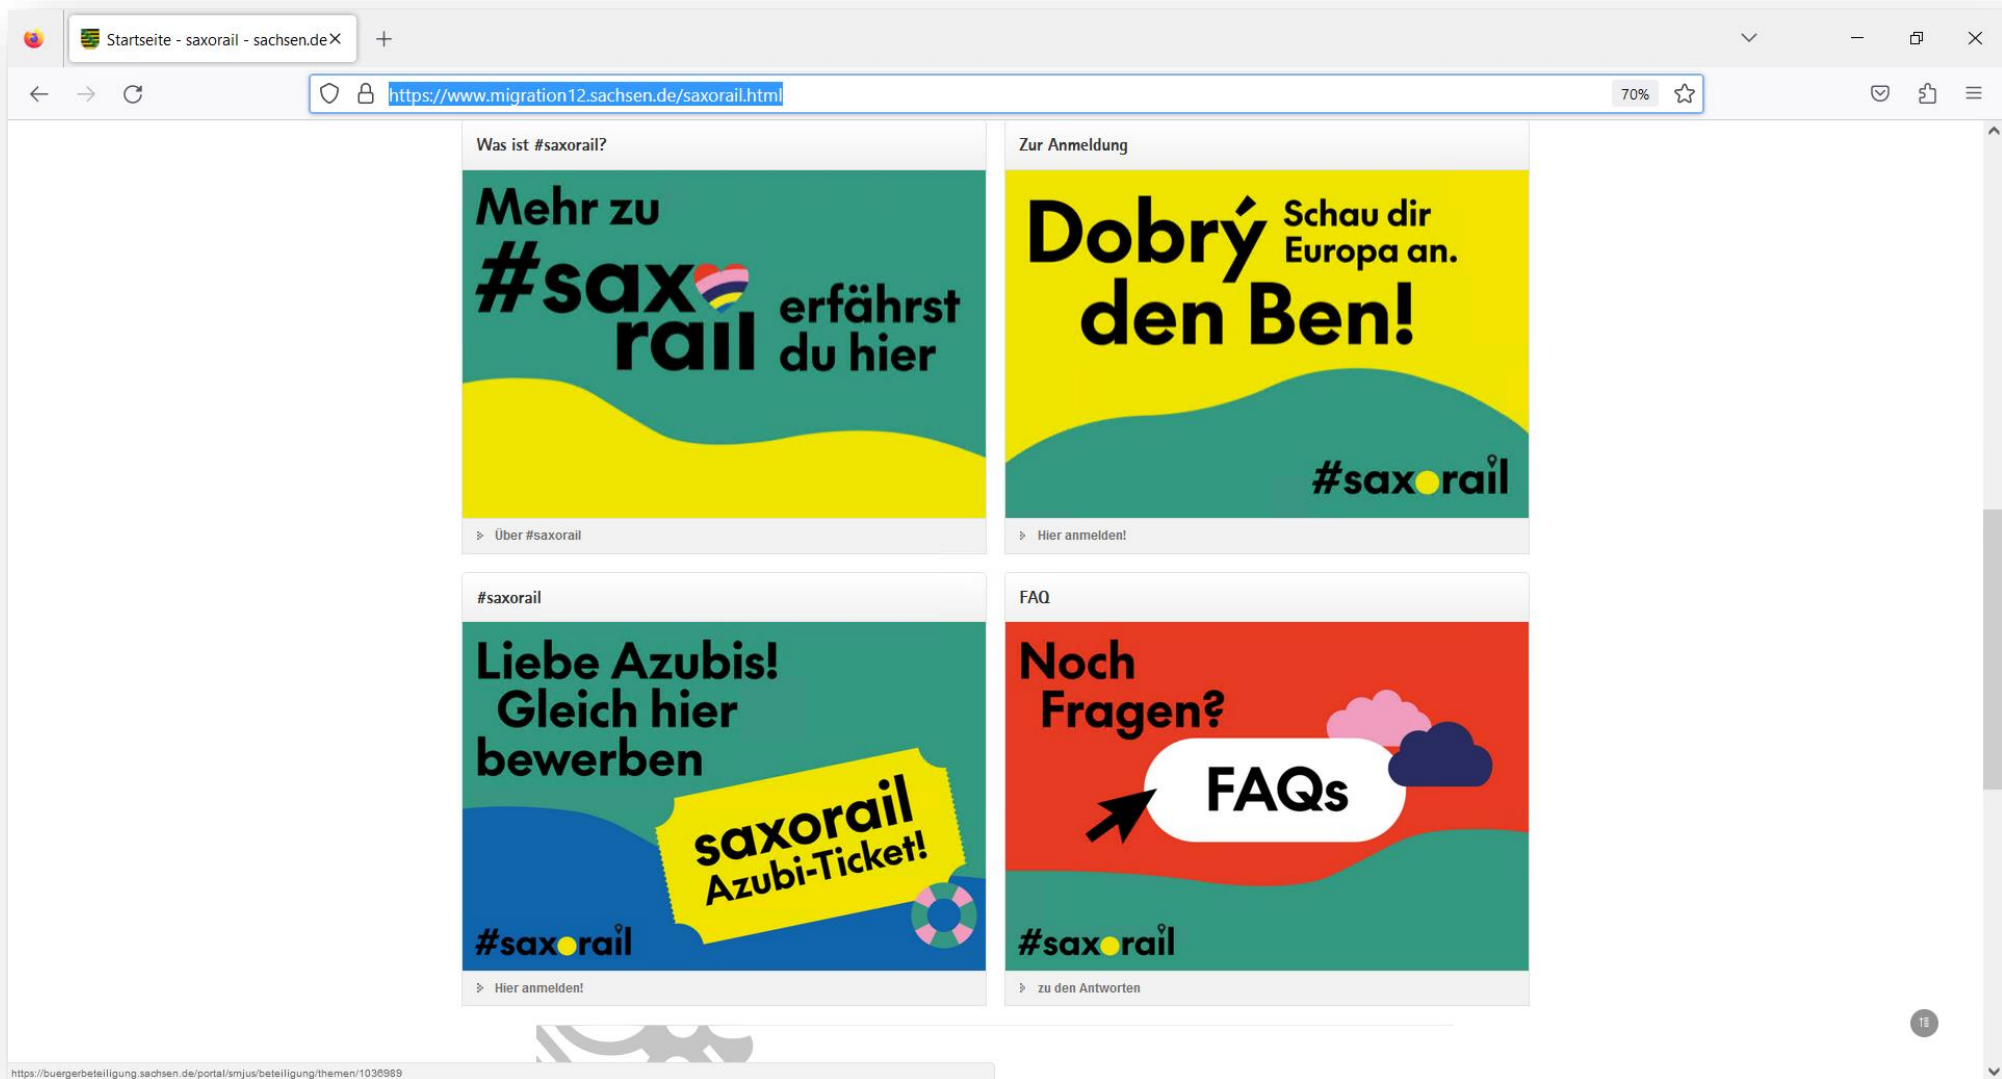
Startseite - saxorail - sachsen.de

https://www.migration12.sachsen.de/saxorail.html

70%

Was ist #saxorail?

Mehr zu #saxorail erfährst du hier

Über #saxorail

Zur Anmeldung

Dobrý den Ben! Schau dir Europa an.

#saxorail

Hier anmelden!

#saxorail

Liebe Azubis! Gleich hier bewerben

saxorail Azubi-Ticket!

#saxorail

Hier anmelden!

FAQ

Noch Fragen?

FAQs

#saxorail

zu den Antworten

https://buergerbeteiligung.sachsen.de/portal/smjus/beteiligung/themen/1036989